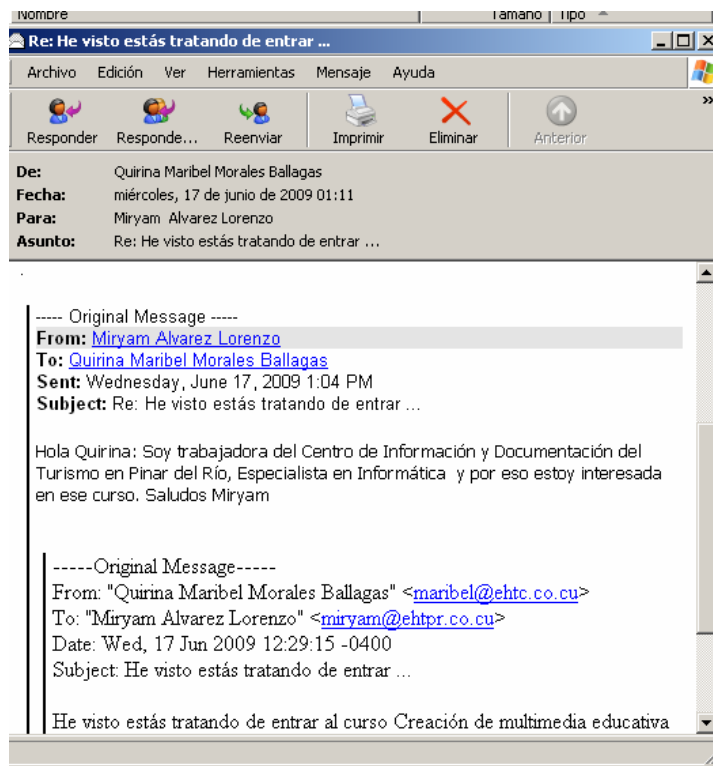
Nombre | Tamaño | Tipo

Re: He visto estás tratando de entrar ...

Archivo Edición Ver Herramientas Mensaje Ayuda

Responder Responde... Reenviar Imprimir Eliminar Anterior

De: Quirina Maribel Morales Ballagas
Fecha: miércoles, 17 de junio de 2009 01:11
Para: Miryam Alvarez Lorenzo
Asunto: Re: He visto estás tratando de entrar ...

----- Original Message -----
From: Miryam Alvarez Lorenzo
To: Quirina Maribel Morales Ballagas
Sent: Wednesday, June 17, 2009 1:04 PM
Subject: Re: He visto estás tratando de entrar ...

Hola Quirina: Soy trabajadora del Centro de Información y Documentación del Turismo en Pinar del Río, Especialista en Informática y por eso estoy interesada en ese curso. Saludos Miryam

-----Original Message-----
From: "Quirina Maribel Morales Ballagas" <maribel@ehtc.co.cu>
To: "Miryam Alvarez Lorenzo" <miryam@ehtpr.co.cu>
Date: Wed, 17 Jun 2009 12:29:15 -0400
Subject: He visto estás tratando de entrar ...

He visto estás tratando de entrar al curso Creación de multimedia educativa